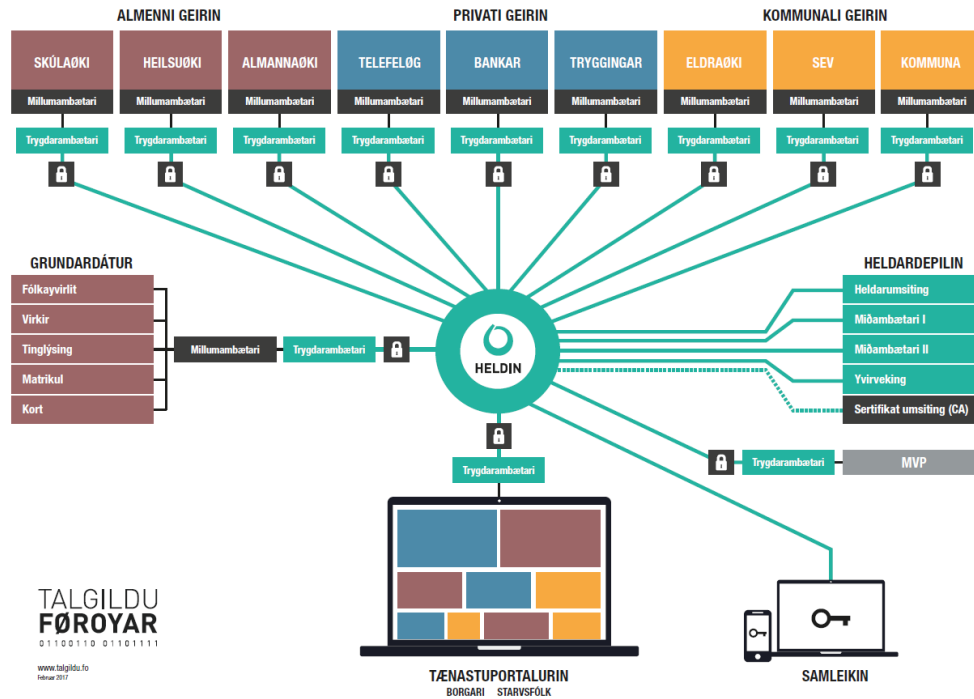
ALMENNI GEIRIN

SKÚLAØKI
Millumambætari
Trygdarambætari

HEILSUØKI
Millumambætari
Trygdarambætari

ALMANNAØKI
Millumambætari
Trygdarambætari

PRIVATI GEIRIN

TELEFELØG
Millumambætari
Trygdarambætari

BANKAR
Millumambætari
Trygdarambætari

TRYGGINGAR
Millumambætari
Trygdarambætari

KOMMUNALI GEIRIN

ELDRAØKI
Millumambætari
Trygdarambætari

SEV
Millumambætari
Trygdarambætari

KOMMUNA
Millumambætari
Trygdarambætari

GRUNDARDÁTUR
Fólkayvirlit
Virkir
Tinglýsing
Matrikul
Kort

Millumambætari
Trygdarambætari

HELDIN

HELDARDEPILIN
Heldarumsiting
Miðambætari I
Miðambætari II
Yvirveking
Sertifikat umsiting (CA)

Trygdarambætari
MVP

Trygdarambætari

TALGILDU
FØROYAR
01100110 01101111
www.talgildu.fo
Februar 2017

TÆNASTUPORTALURIN
BORGARI STARVSFÓLK

SAMLEIKIN